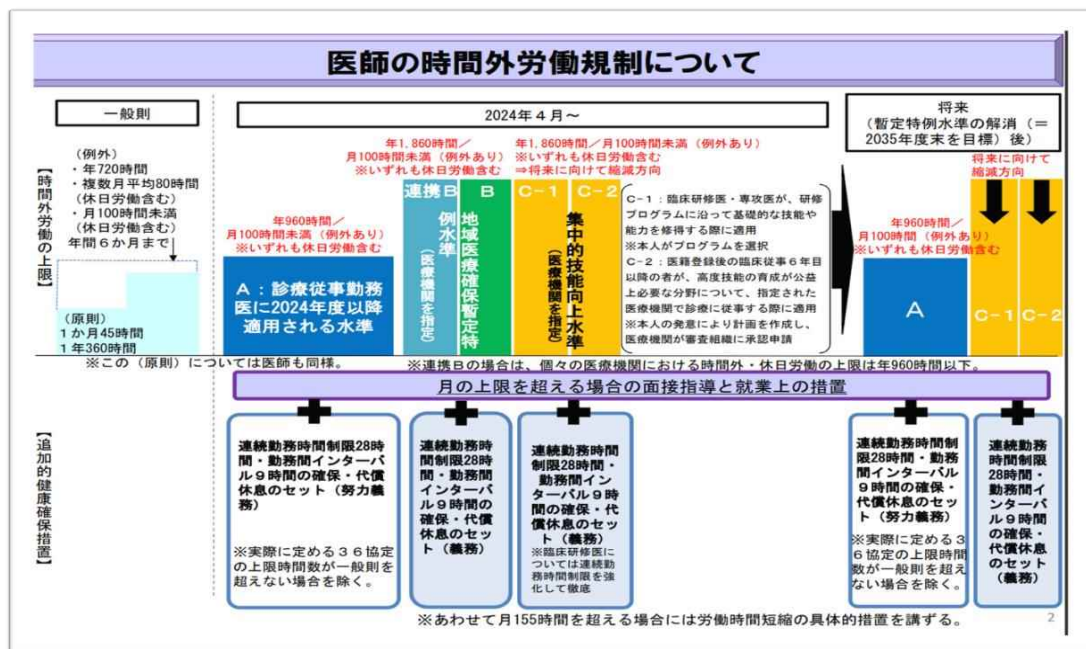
医師の時間外労働規制について

一般則

2024年４月～

将来
（暫定特例水準の解消（＝2035年度末を目標）後）

【時間外労働の上限】

（例外）
・年720時間
・複数月平均80時間（休日労働含む）
・月100時間未満（休日労働含む）
年間６か月まで

（原則）
１か月45時間
１年360時間

※この（原則）については医師も同様。

年960時間／
月100時間未満（例外あり）
※いずれも休日労働含む

A：診療従事勤務医に2024年度以降適用される水準

年1,860時間／
月100時間未満（例外あり）
※いずれも休日労働含む

連携B
医師派遣水準（医療機関を指定）

B
地域医療確保暫定特例水準（医療機関を指定）

年1,860時間／月100時間未満（例外あり）
※いずれも休日労働含む
⇒将来に向けて縮減方向

C－1　C－2
集中的技能向上水準（医療機関を指定）

C－1：臨床研修医・専攻医が、研修プログラムに沿って基礎的な技能や能力を修得する際に適用
※本人がプログラムを選択
C－2：医籍登録後の臨床従事６年目以降の者が、高度技能の育成が公益上必要な分野について、指定された医療機関で診療に従事する際に適用
※本人の発意により計画を作成し、医療機関が審査組織に承認申請

年960時間／
月100時間（例外あり）
※いずれも休日労働含む

A

将来に向けて縮減方向

C－1　C－2

※連携Bの場合は、個々の医療機関における時間外・休日労働の上限は年960時間以下。

月の上限を超える場合の面接指導と就業上の措置

【追加的健康確保措置】

連続勤務時間制限28時間・勤務間インターバル９時間の確保・代償休息のセット（努力義務）

※実際に定める３６協定の上限時間数が一般則を超えない場合を除く。

連続勤務時間制限28時間・勤務間インターバル９時間の確保・代償休息のセット（義務）

連続勤務時間制限28時間・勤務間インターバル９時間の確保・代償休息のセット（義務）
※臨床研修医については連続勤務時間制限を強化して徹底

連続勤務時間制限28時間・勤務間インターバル９時間の確保・代償休息のセット（努力義務）
※実際に定める３６協定の上限時間数が一般則を超えない場合を除く。

連続勤務時間制限28時間・勤務間インターバル９時間の確保・代償休息のセット（義務）

※あわせて月155時間を超える場合には労働時間短縮の具体的措置を講ずる。

2